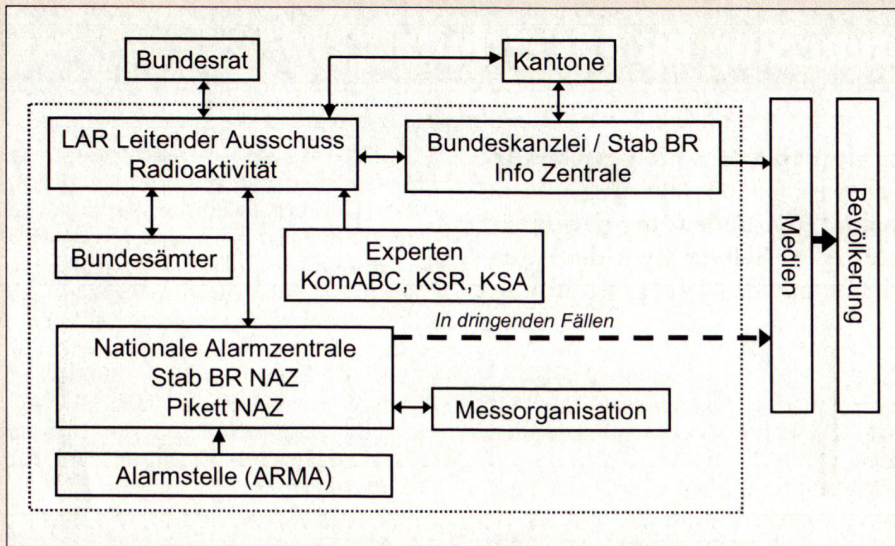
Bundesrat

Kantone

LAR Leitender Ausschuss Radioaktivität

Bundeskanzlei / Stab BR Info Zentrale

Medien

Bevölkerung

Bundesämter

Experten KomABC, KSR, KSA

In dringenden Fällen

Nationale Alarmzentrale Stab BR NAZ Pikett NAZ

Messorganisation

Alarmstelle (ARMA)